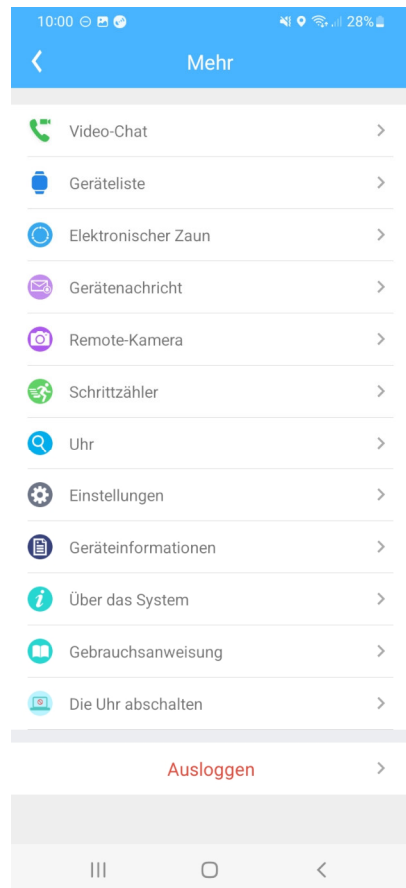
10:00 28%

<

Mehr

Video-Chat >

Geräteliste >

Elektronischer Zaun >

Gerätenachricht >

Remote-Kamera >

Schrittzähler >

Uhr >

Einstellungen >

Geräteinformationen >

Über das System >

Gebrauchsanweisung >

Die Uhr abschalten >

Ausloggen >